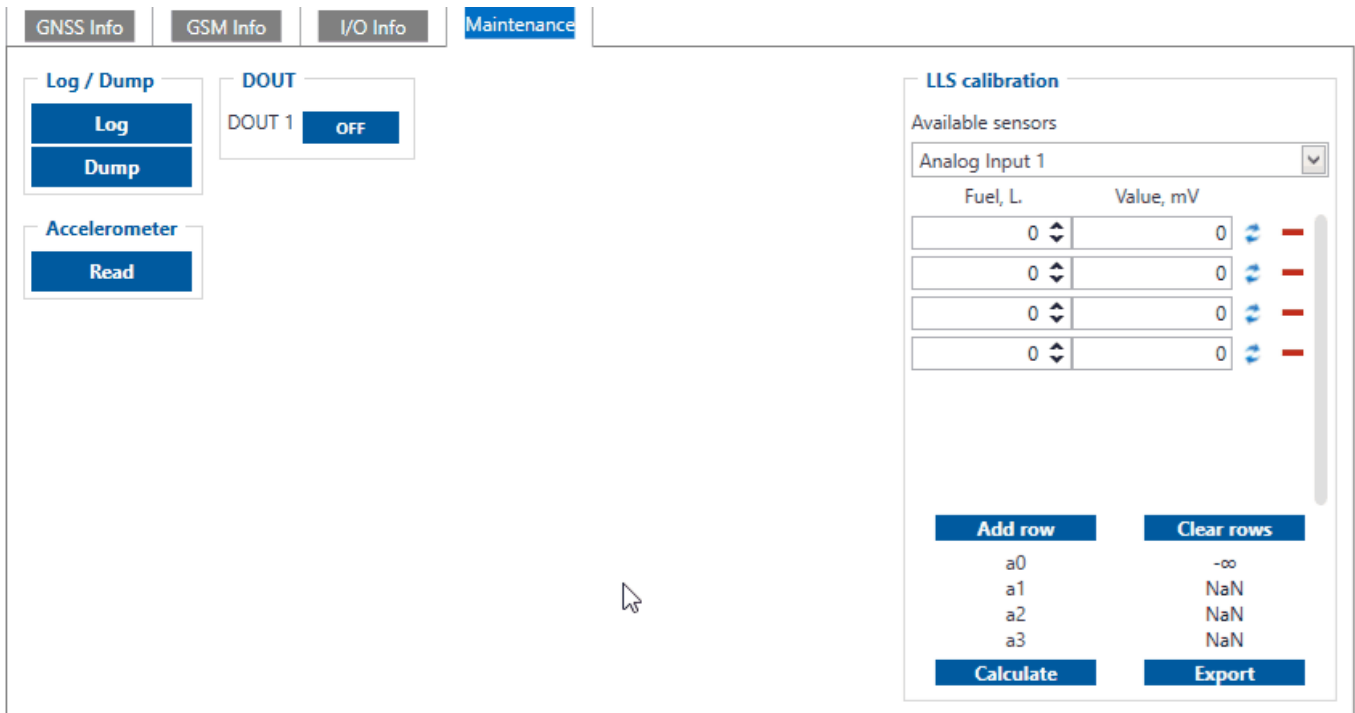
GNSS Info | GSM Info | I/O Info | Maintenance

Log / Dump
Log
Dump

DOUT
DOUT 1 OFF

Accelerometer
Read

LLS calibration
Available sensors
Analog Input 1

| Fuel, L. | Value, mV |
|---|---|
| 0 | 0 |
| 0 | 0 |
| 0 | 0 |
| 0 | 0 |

Add row
Clear rows

| | |
|---|---|
| a0 | -∞ |
| a1 | NaN |
| a2 | NaN |
| a3 | NaN |

Calculate
Export